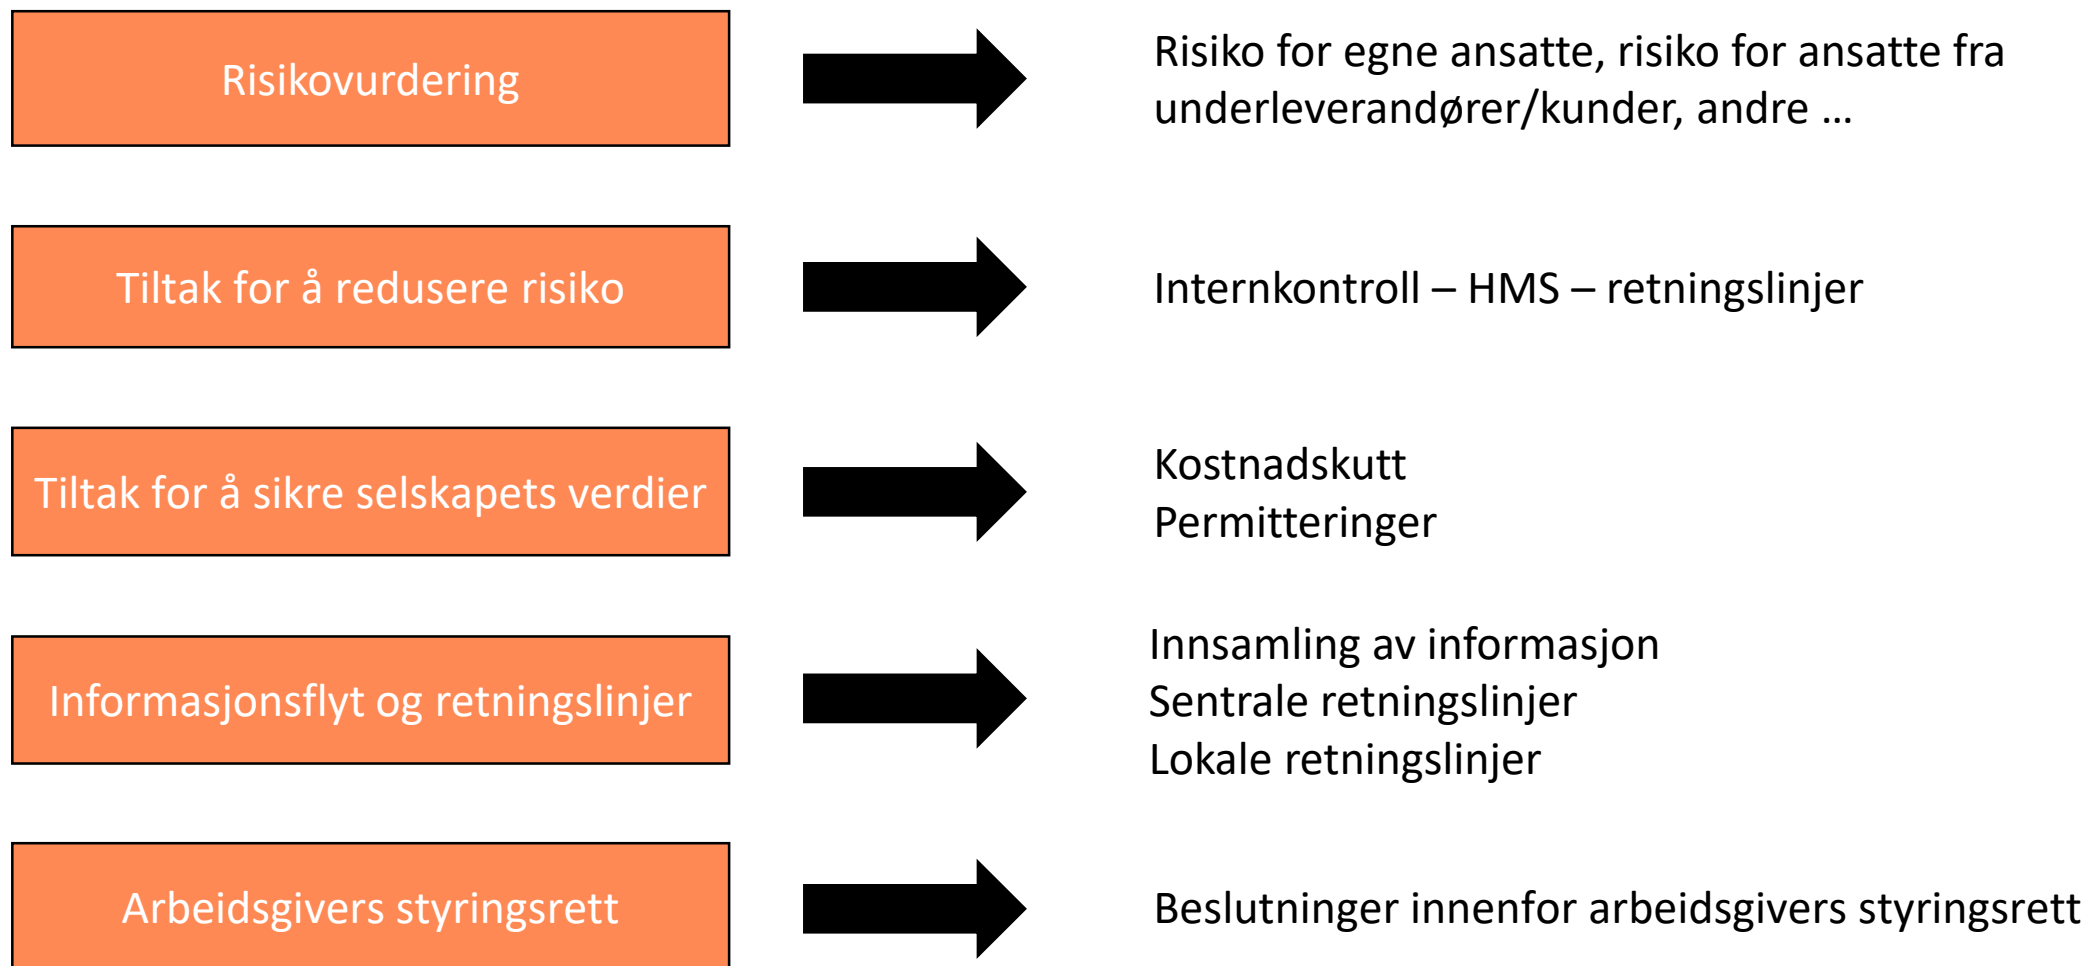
Risikovurdering

Risiko for egne ansatte, risiko for ansatte fra underleverandører/kunder, andre …

Tiltak for å redusere risiko

Internkontroll – HMS – retningslinjer

Tiltak for å sikre selskapets verdier

Kostnadskutt
Permitteringer

Informasjonsflyt og retningslinjer

Innsamling av informasjon
Sentrale retningslinjer
Lokale retningslinjer

Arbeidsgivers styringsrett

Beslutninger innenfor arbeidsgivers styringsrett